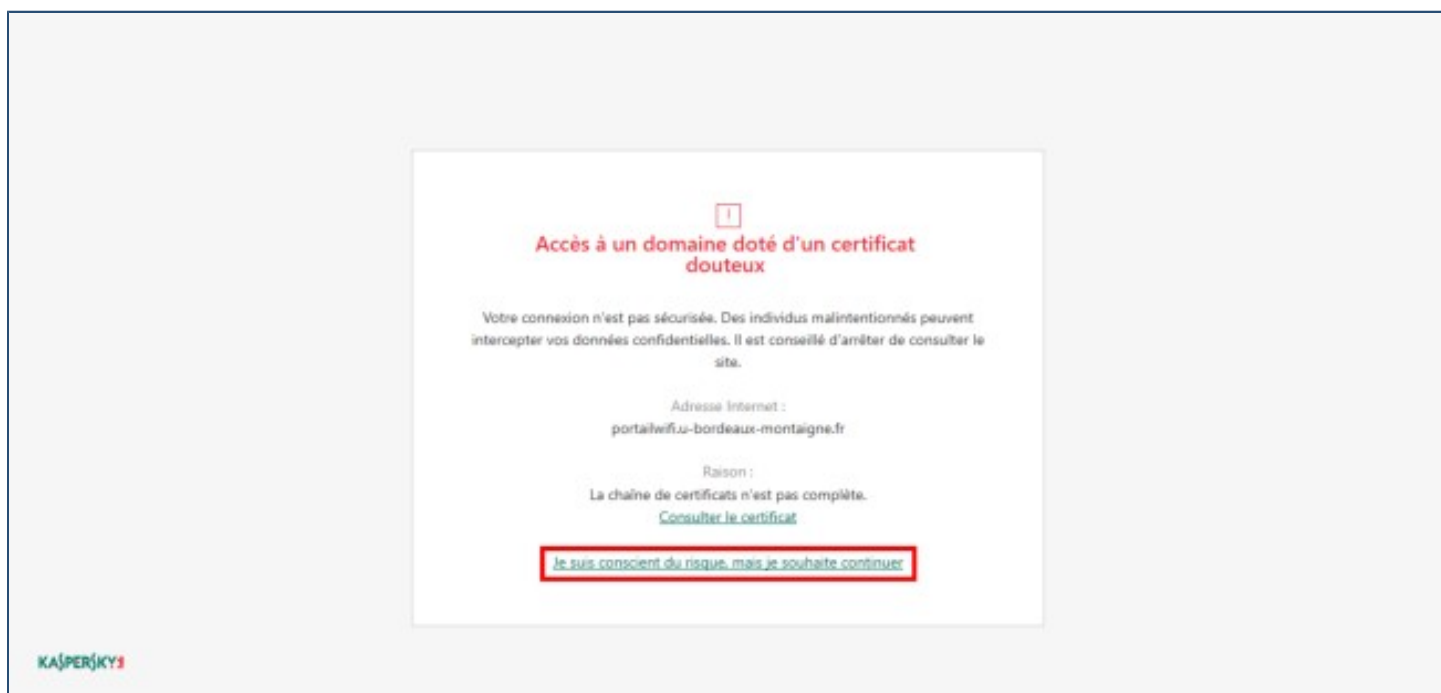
!

Accès à un domaine doté d'un certificat douteux

Votre connexion n'est pas sécurisée. Des individus malintentionnés peuvent intercepter vos données confidentielles. Il est conseillé d'arrêter de consulter le site.

Adresse Internet :
portailwifi.u-bordeaux-montaigne.fr

Raison :
La chaîne de certificats n'est pas complète.
Consulter le certificat

Je suis conscient du risque, mais je souhaite continuer

KASPERSKY